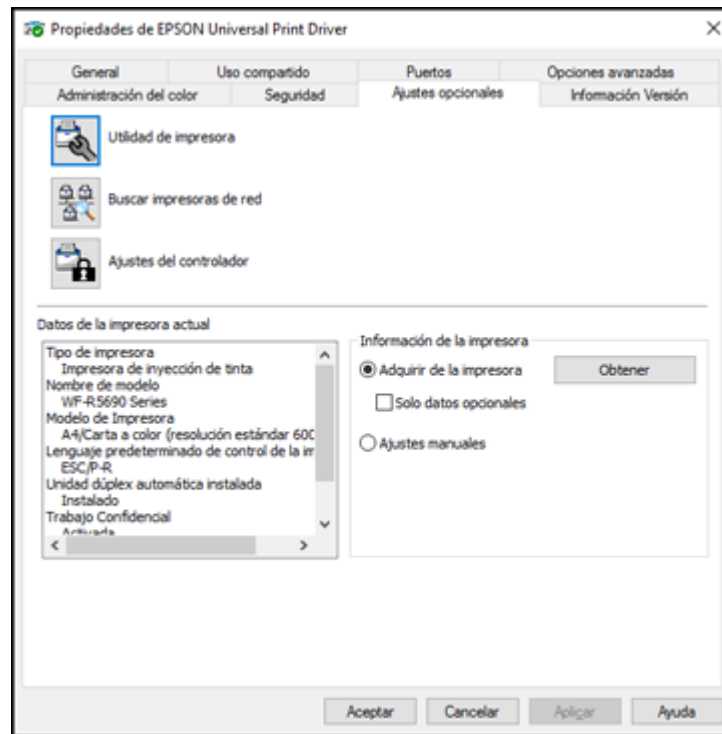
Propiedades de EPSON Universal Print Driver

×

General | Uso compartido | Puertos | Opciones avanzadas
Administración del color | Seguridad | Ajustes opcionales | Información Versión

Utilidad de impresora

Buscar impresoras de red

Ajustes del controlador

Datos de la impresora actual

Tipo de impresora
Impresora de inyección de tinta
Nombre de modelo
WF-R5690 Series
Modelo de Impresora
A4/Carta a color (resolución estándar 600
Lenguaje predeterminado de control de la im
ESC/P-R
Unidad dúplex automática instalada
Instalado
Trabajo Confidencial
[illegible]

Información de la impresora

Adquirir de la impresora

Obtener

Solo datos opcionales

Ajustes manuales

Aceptar | Cancelar | Aplicar | Ayuda